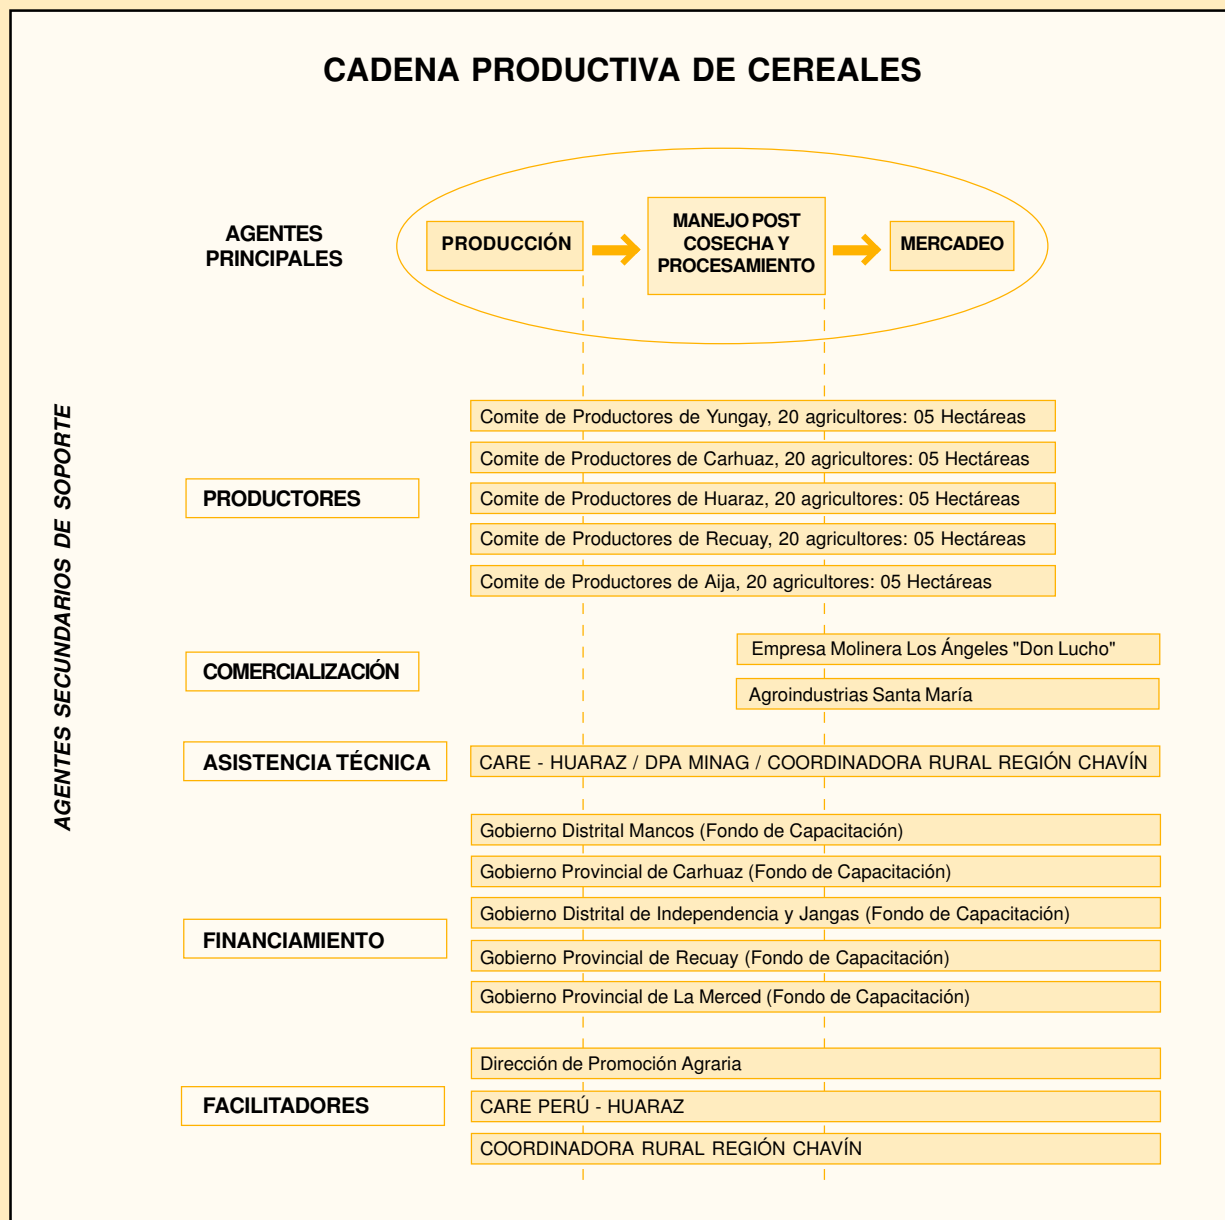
CADENA PRODUCTIVA DE CEREALES

AGENTES PRINCIPALES

PRODUCCIÓN

MANEJO POST COSECHA Y PROCESAMIENTO

MERCADEO

AGENTES SECUNDARIOS DE SOPORTE

PRODUCTORES

Comite de Productores de Yungay, 20 agricultores: 05 Hectáreas

Comite de Productores de Carhuaz, 20 agricultores: 05 Hectáreas

Comite de Productores de Huaraz, 20 agricultores: 05 Hectáreas

Comite de Productores de Recuay, 20 agricultores: 05 Hectáreas

Comite de Productores de Aija, 20 agricultores: 05 Hectáreas

COMERCIALIZACIÓN

Empresa Molinera Los Ángeles "Don Lucho"

Agroindustrias Santa María

ASISTENCIA TÉCNICA

CARE - HUARAZ / DPA MINAG / COORDINADORA RURAL REGIÓN CHAVÍN

FINANCIAMIENTO

Gobierno Distrital Mancos (Fondo de Capacitación)

Gobierno Provincial de Carhuaz (Fondo de Capacitación)

Gobierno Distrital de Independencia y Jangas (Fondo de Capacitación)

Gobierno Provincial de Recuay (Fondo de Capacitación)

Gobierno Provincial de La Merced (Fondo de Capacitación)

FACILITADORES

Dirección de Promoción Agraria

CARE PERÚ - HUARAZ

COORDINADORA RURAL REGIÓN CHAVÍN